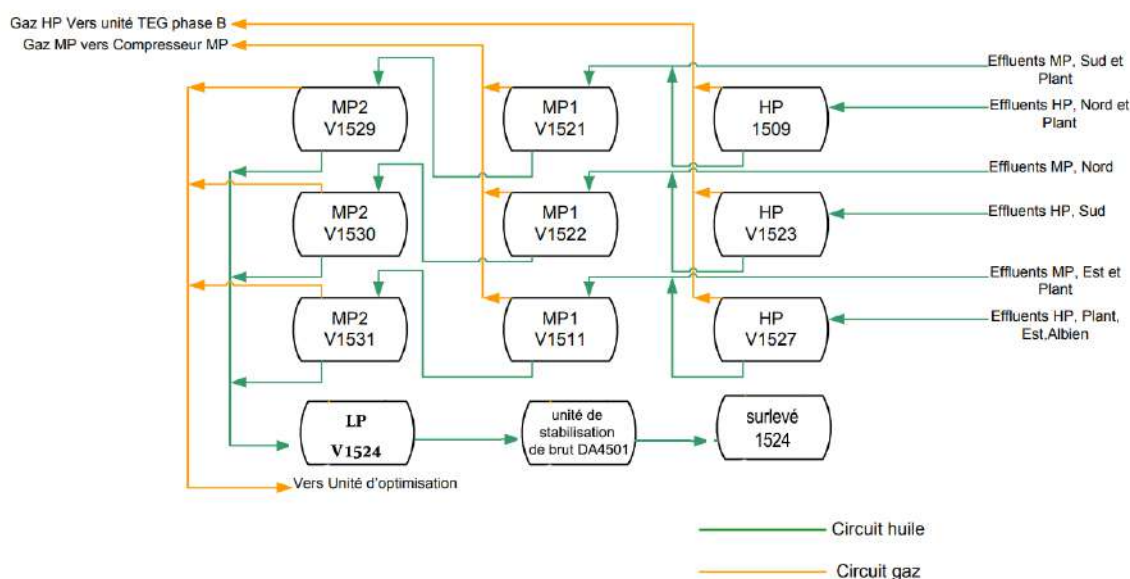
Gaz HP Vers unité TEG phase B

Gaz MP vers Compresseur MP

Effluents MP, Sud et Plant

Effluents HP, Nord et Plant

Effluents MP, Nord

Effluents HP, Sud

Effluents MP, Est et Plant

Effluents HP, Plant, Est,Albien

MP2
V1529

MP1
V1521

HP
1509

MP2
V1530

MP1
V1522

HP
V1523

MP2
V1531

MP1
V1511

HP
V1527

LP
V1524

unité de stabilisation de brut DA4501

surlevé
1524

Vers Unité d'optimisation

Circuit huile

Circuit gaz